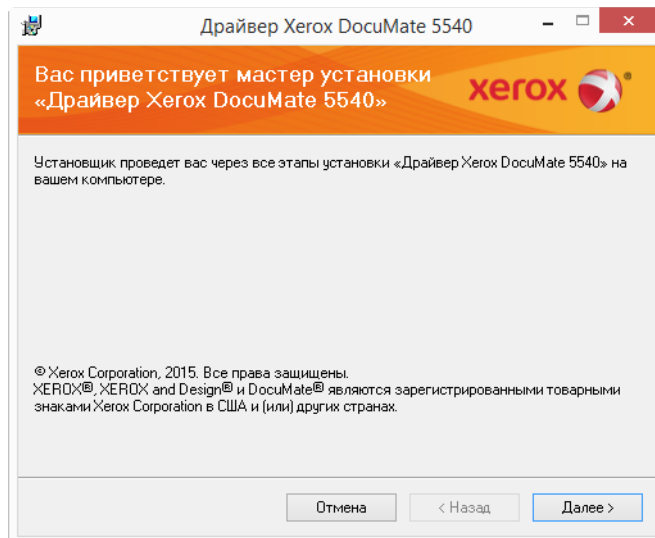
Драйвер Xerox DocuMate 5540

Вас приветствует мастер установки «Драйвер Xerox DocuMate 5540»

xerox

Установщик проведет вас через все этапы установки «Драйвер Xerox DocuMate 5540» на вашем компьютере.

© Xerox Corporation, 2015. Все права защищены.
XEROX®, XEROX and Design® и DocuMate® являются зарегистрированными товарными знаками Xerox Corporation в США и (или) других странах.

Отмена | < Назад | Далее >